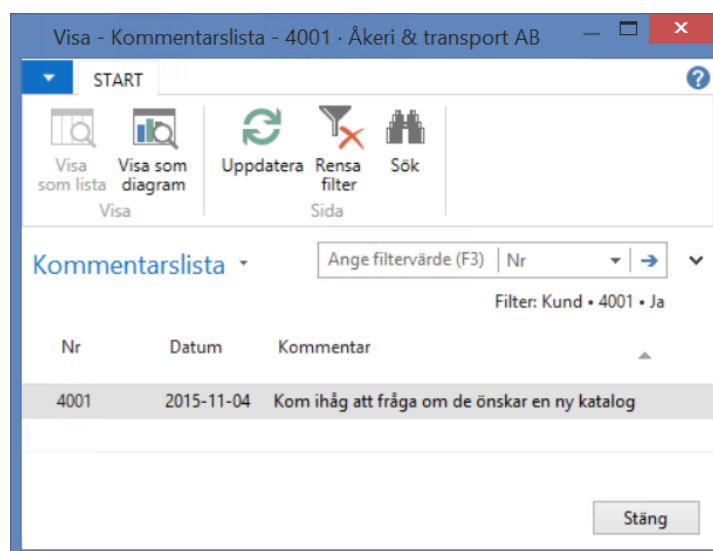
Visa - Kommentarslista - 4001 · Åkeri & transport AB

START

Visa som lista
Visa som diagram
Visa

Uppdatera
Rensa filter
Sök
Sida

Kommentarslista

Ange filtervärde (F3)
Nr

Filter: Kund • 4001 • Ja

| Nr | Datum | Kommentar |
|---|---|---|
| 4001 | 2015-11-04 | Kom ihåg att fråga om de önskar en ny katalog |

Stäng